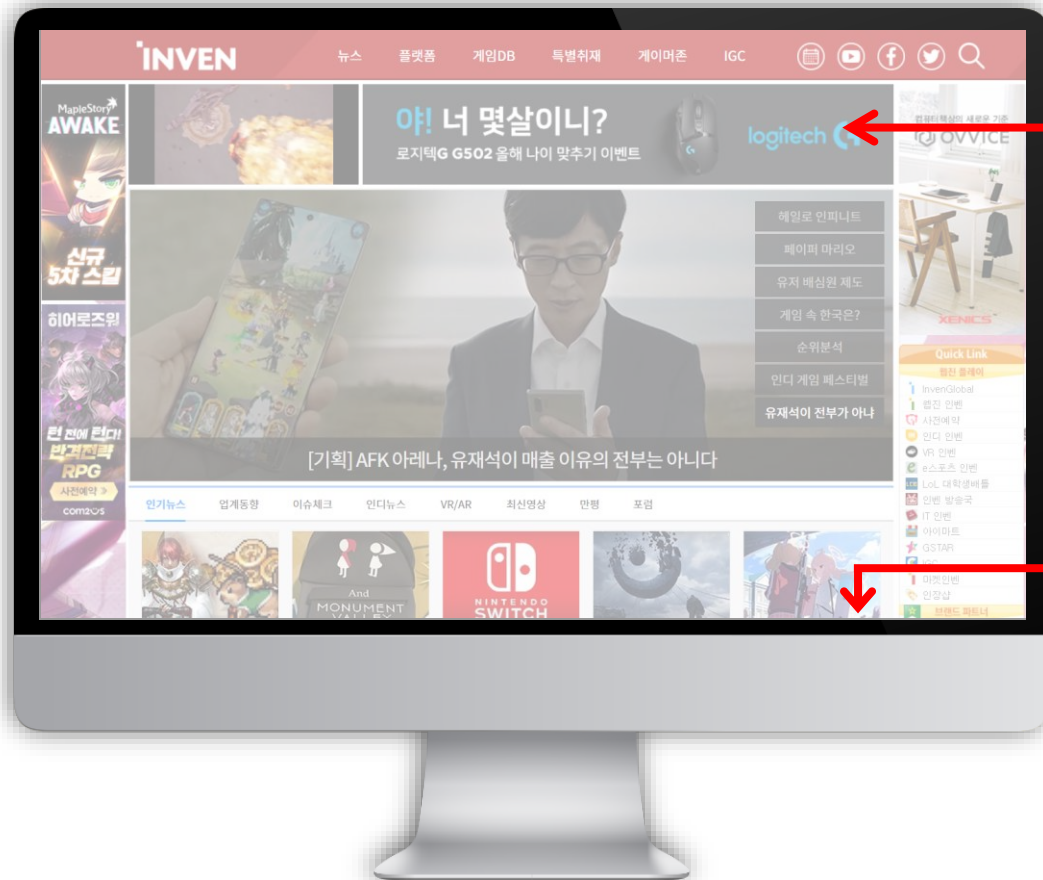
INVEN

뉴스 플랫폼 게임DB 특별취재 게이머존 IGC

MapleStory AWAKE

신규 5차 스킬

히어로즈워

린 전에 런다! 박격전략 RPG

사전예약 >

com2us

야! 너 몇살이니?

로지텍G G502 올해 나이 맞추기 이벤트

logitech G

OVVICE

XENICS

헤일로 인피니트

페이퍼 마리오

유저 배심원 제도

게임 속 한국은?

순위분석

인디 게임 페스티벌

유재석이 전부가 아냐

[기획] AFK 아레나, 유재석이 매출 이유의 전부는 아니다

인기뉴스 업계동향 이슈체크 인디뉴스 VR/AR 최신영상 만평 포럼

Quick Link

InvenGlobal

사전예약

인디 인벤

VR 인벤

e스포츠 인벤

LoL 대학생배틀

인벤 방송국

IT 인벤

아이마트

GSTAR

마켓인벤

인장샵

And MONUMENT VALLEY

NINTENDO SWITCH